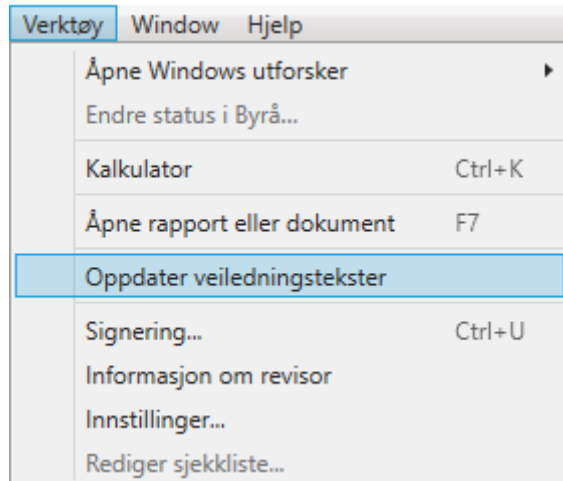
Verktøy Window Hjelp

Åpne Windows utforsker
Endre status i Byrå...

Kalkulator Ctrl+K

Åpne rapport eller dokument F7

Oppdater veiledningstekster

Signering... Ctrl+U
Informasjon om revisor
Innstillinger...
Rediger sjekkliste...